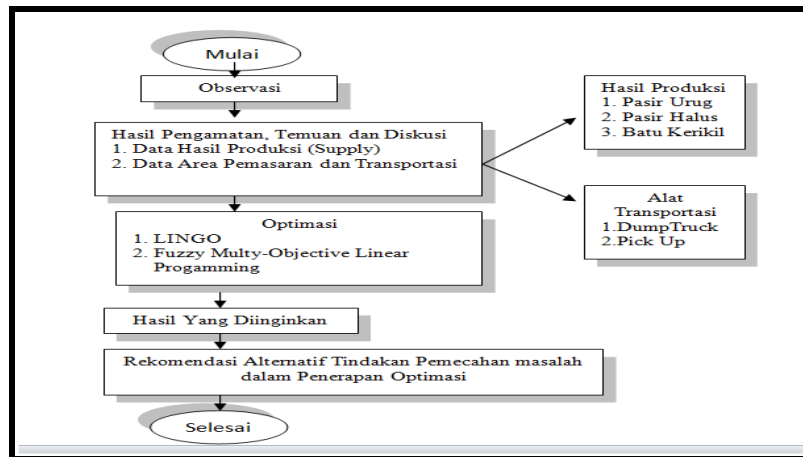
Mulai

Observasi

Hasil Pengamatan, Temuan dan Diskusi
1. Data Hasil Produksi (Supply)
2. Data Area Pemasaran dan Transportasi

Hasil Produksi
1. Pasir Urug
2. Pasir Halus
3. Batu Kerikil

Alat Transportasi
1.DumpTruck
2.Pick Up

Optimasi
1. LINGO
2. Fuzzy Multy-Objective Linear Progamming

Hasil Yang Diinginkan

Rekomendasi Alternatif Tindakan Pemecahan masalah dalam Penerapan Optimasi

Selesai